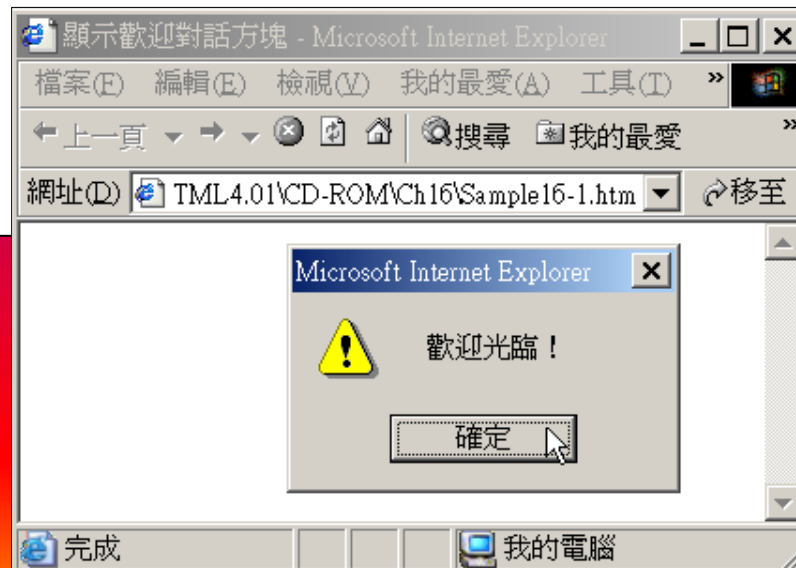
顯示歡迎對話方塊 - Microsoft Internet Explorer

檔案(F) 編輯(E) 檢視(V) 我的最愛(A) 工具(T) »

上一頁 搜尋 我的最愛 »

網址(D) TML4.01\CD-ROM\Ch16\Sample16-1.htm 移至

Microsoft Internet Explorer

歡迎光臨！

確定

完成 我的電腦